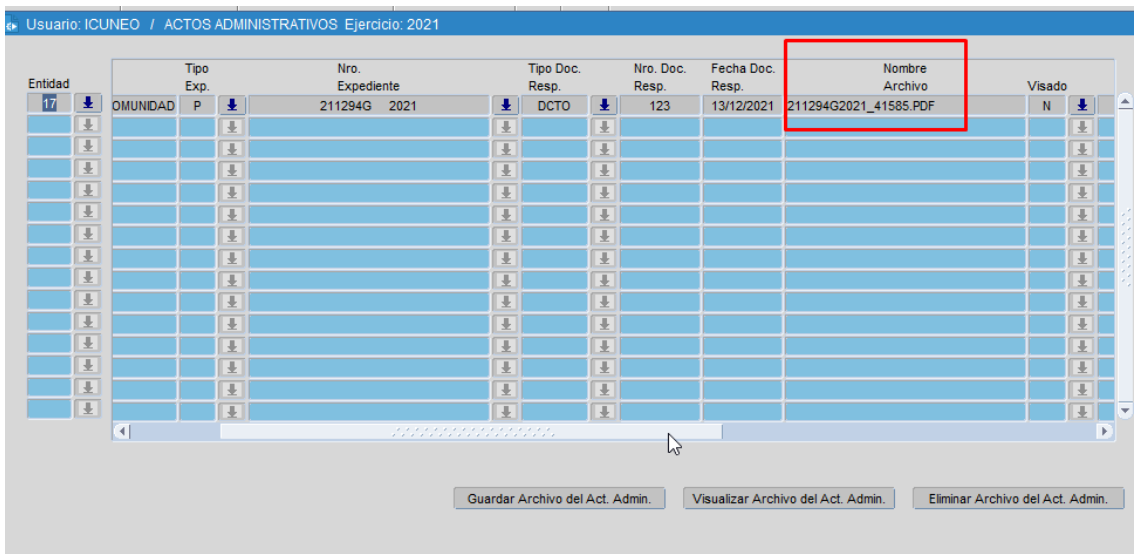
Usuario: ICUNEO / ACTOS ADMINISTRATIVOS Ejercicio: 2021

| Entidad | | Tipo Exp. | | Nro. Expediente | | Tipo Doc. Resp. | | Nro. Doc. Resp. | Fecha Doc. Resp. | Nombre Archivo | Visado |
|---|---|---|---|---|---|---|---|---|---|---|---|
| 17 | OMUNIDAD | P | | 211294G 2021 | | DCTO | | 123 | 13/12/2021 | 211294G2021_41585.PDF | N |

Guardar Archivo del Act. Admin.

Visualizar Archivo del Act. Admin.

Eliminar Archivo del Act. Admin.